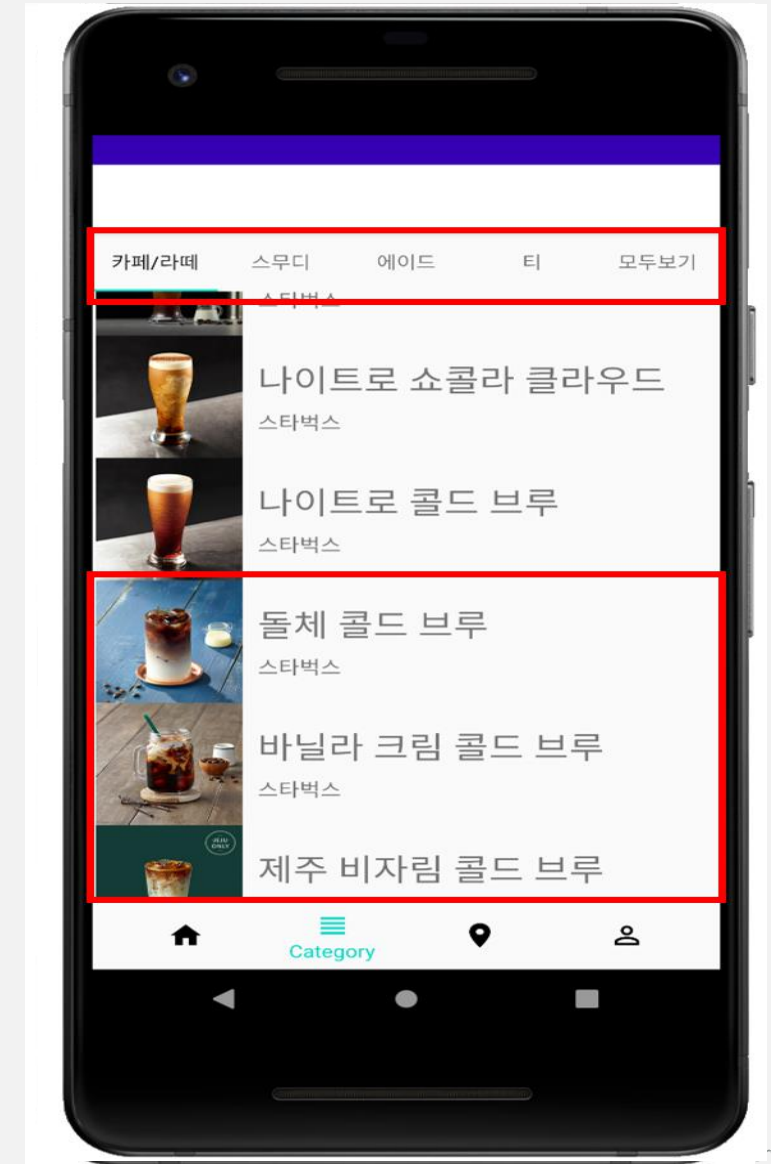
카페/라떼 스무디 에이드 티 모두보기

스타벅스

나이트로 쇼콜라 클라우드
스타벅스

나이트로 콜드 브루
스타벅스

돌체 콜드 브루
스타벅스

바닐라 크림 콜드 브루
스타벅스

JEJU ONLY

제주 비자림 콜드 브루

Category